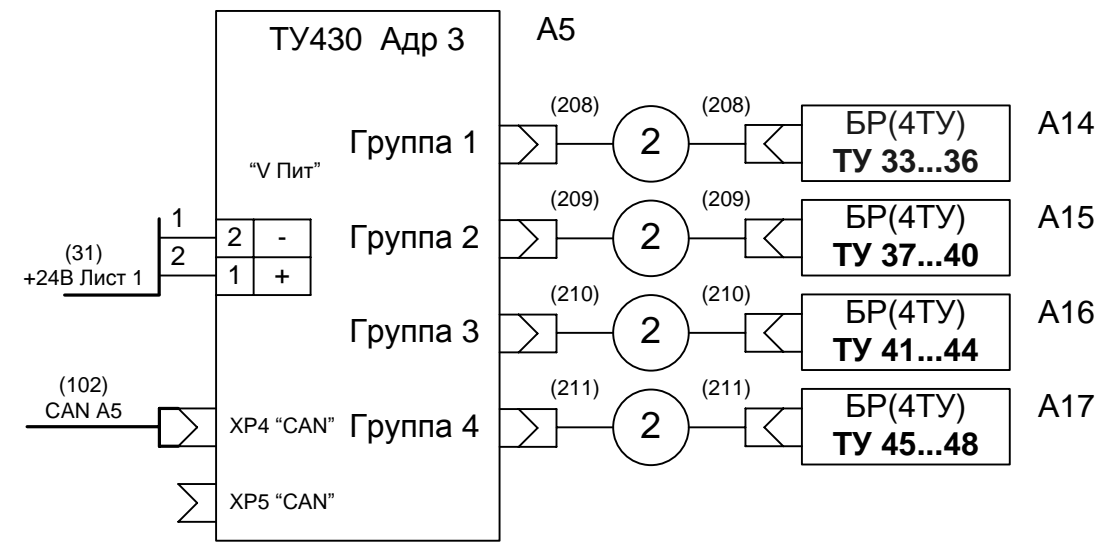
ТУ430 Адр 3

A5

"V Пит"

1
2

(31)
+24В Лист 1

2 | -
1 | +

(102)
CAN A5

XP4 "CAN"

XP5 "CAN"

Группа 1

(208) 2 (208)

БР(4ТУ)
**ТУ 33...36**

A14

Группа 2

(209) 2 (209)

БР(4ТУ)
**ТУ 37...40**

A15

Группа 3

(210) 2 (210)

БР(4ТУ)
**ТУ 41...44**

A16

Группа 4

(211) 2 (211)

БР(4ТУ)
**ТУ 45...48**

A17